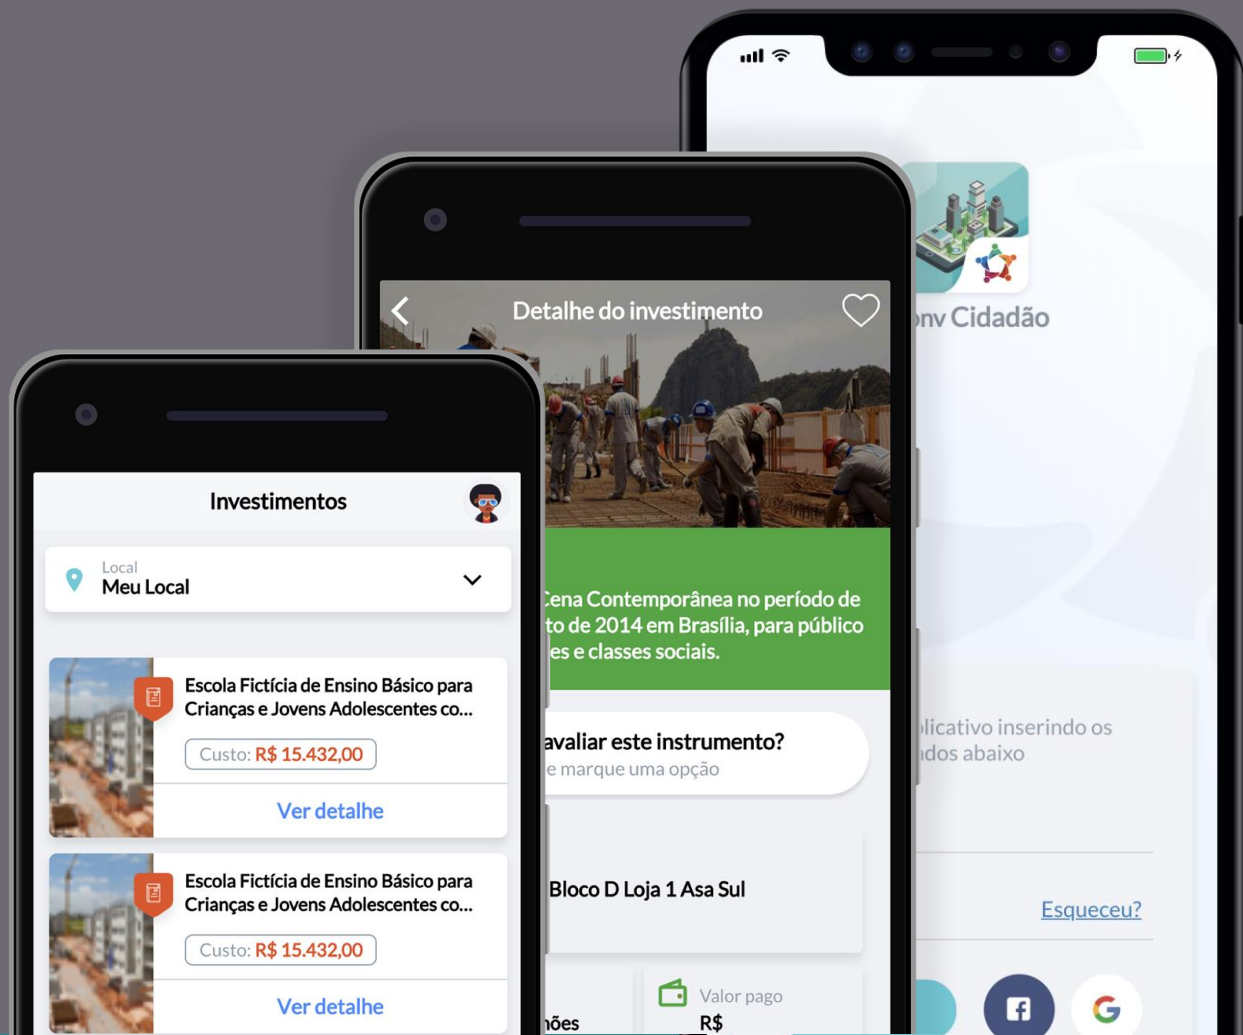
Investimentos

Local
Meu Local

Escola Fictícia de Ensino Básico para Crianças e Jovens Adolescentes co...

Custo: R$ 15.432,00

Ver detalhe

Escola Fictícia de Ensino Básico para Crianças e Jovens Adolescentes co...

Custo: R$ 15.432,00

Ver detalhe

Detalhe do investimento

Cena Contemporânea no período de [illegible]to de 2014 em Brasília, para público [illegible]es e classes sociais.

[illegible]avaliar este instrumento?
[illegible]e marque uma opção

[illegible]Bloco D Loja 1 Asa Sul

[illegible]nões

Valor pago
R$

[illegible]nv Cidadão

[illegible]licativo inserindo os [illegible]dos abaixo

Esqueceu?

G